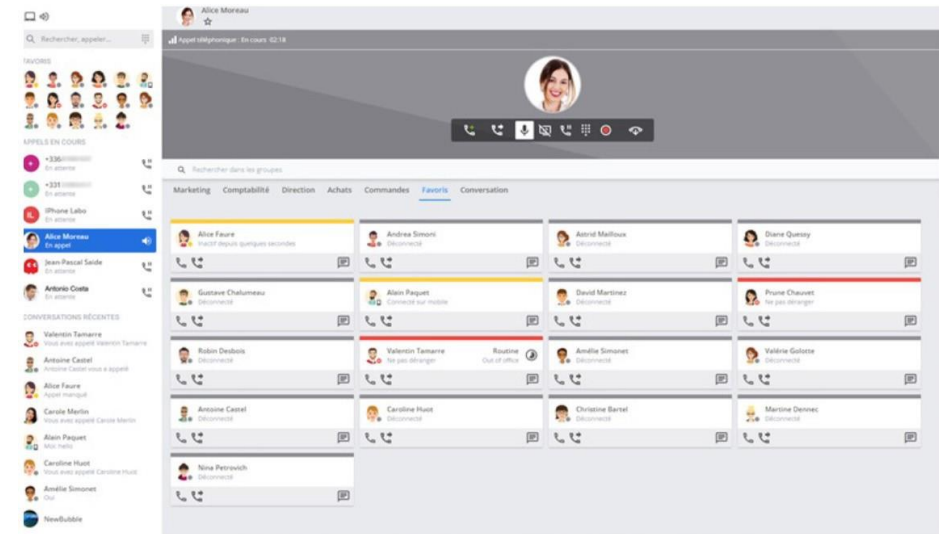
Rechercher, appeler...

FAVORIS

APPELS EN COURS

+336 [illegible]
En attente

+331 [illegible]
En attente

iPhone Labo
En attente

Alice Moreau
En appel

Jean-Pascal Saide
En attente

Antonio Costa
En attente

CONVERSATIONS RÉCENTES

Valentin Tamarre
Vous avez appelé Valentin Tamarre

Antoine Castel
Antoine Castel vous a appelé

Alice Faure
Appel manqué

Carole Merlin
Vous avez appelé Carole Merlin

Alain Paquet
Moi: hello

Caroline Huot
Vous avez appelé Caroline Huot

Amélie Simonet
Oui

NewBubble

Alice Moreau

Appel téléphonique En cours 02:18

Rechercher dans les groupes

Marketing Comptabilité Direction Achats Commandes Favoris Conversation

Alice Faure
Inactif depuis quelques secondes

Andrea Simoni
Déconnecté

Astrid Mailloux
Déconnecté

Diane Quessy
Déconnecté

Gustave Chalumeau
Déconnecté

Alain Paquet
Connecté sur mobile

David Martinez
Déconnecté

Prune Chauvet
Ne pas déranger

Robin Desbois
Déconnecté

Valentin Tamarre
Ne pas déranger

Routine
Out of office

Amélie Simonet
Déconnecté

Valérie Golotte
Déconnecté

Antoine Castel
Déconnecté

Caroline Huot
Déconnecté

Christine Bartel
Déconnecté

Martine Dennec
Déconnecté

Nina Petrovich
Déconnecté